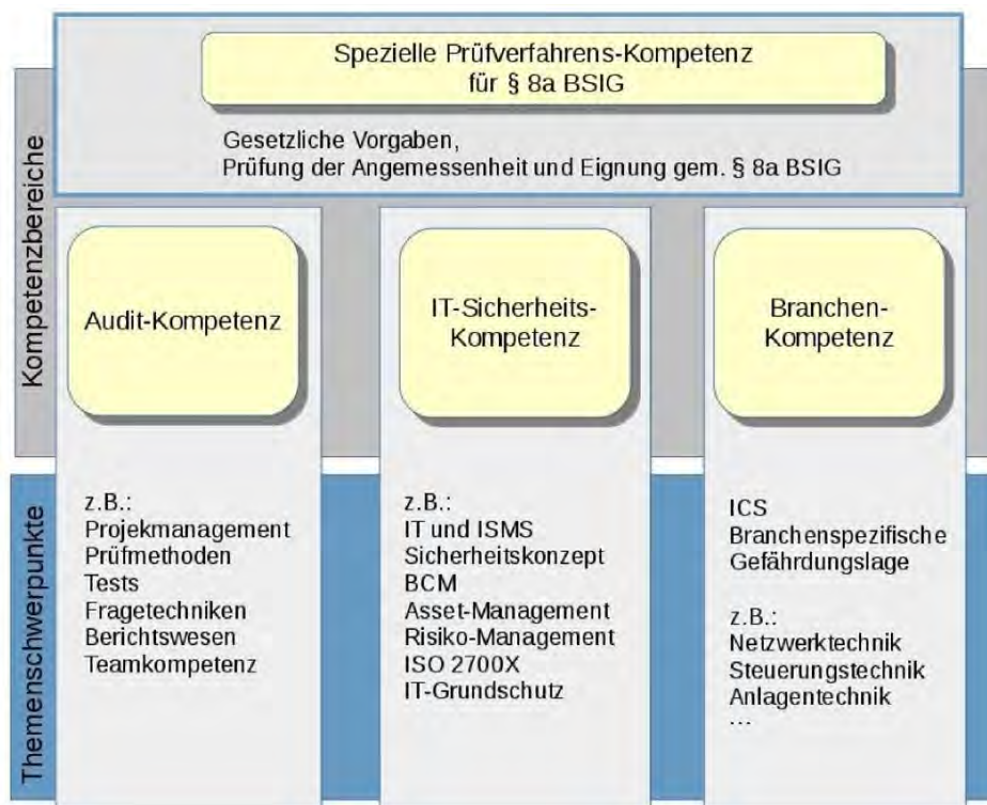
Spezielle Prüfverfahrens-Kompetenz für § 8a BSIG

Gesetzliche Vorgaben,
Prüfung der Angemessenheit und Eignung gem. § 8a BSIG

Kompetenzbereiche

Audit-Kompetenz

IT-Sicherheits-Kompetenz

Branchen-Kompetenz

Themenschwerpunkte

z.B.:
Projekmanagement
Prüfmethoden
Tests
Fragetechniken
Berichtswesen
Teamkompetenz

z.B.:
IT und ISMS
Sicherheitskonzept
BCM
Asset-Management
Risiko-Management
ISO 2700X
IT-Grundschutz

ICS
Branchenspezifische Gefährdungslage

z.B.:
Netzwerktechnik
Steuerungstechnik
Anlagentechnik
...